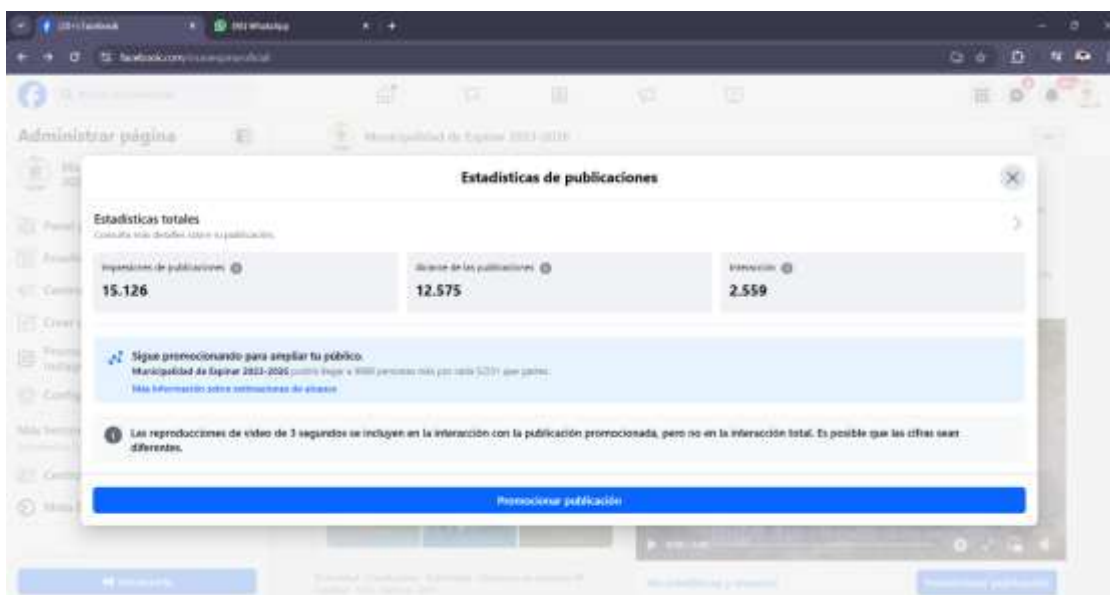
Administrar página

Municipalidad de Espinar 2023-2026

Estadísticas de publicaciones

Estadísticas totales
Consulta más detalles sobre tu publicación.

Impresiones de publicaciones
15.126

Alcance de las publicaciones
12.575

Interacción
2.559

Sigue promocionando para ampliar tu público.
Municipalidad de Espinar 2023-2026 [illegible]
Más información sobre estimaciones de alcance

Las reproducciones de video de 3 segundos se incluyen en la interacción con la publicación promocionada, pero no en la interacción total. Es posible que las cifras sean diferentes.

Promocionar publicación